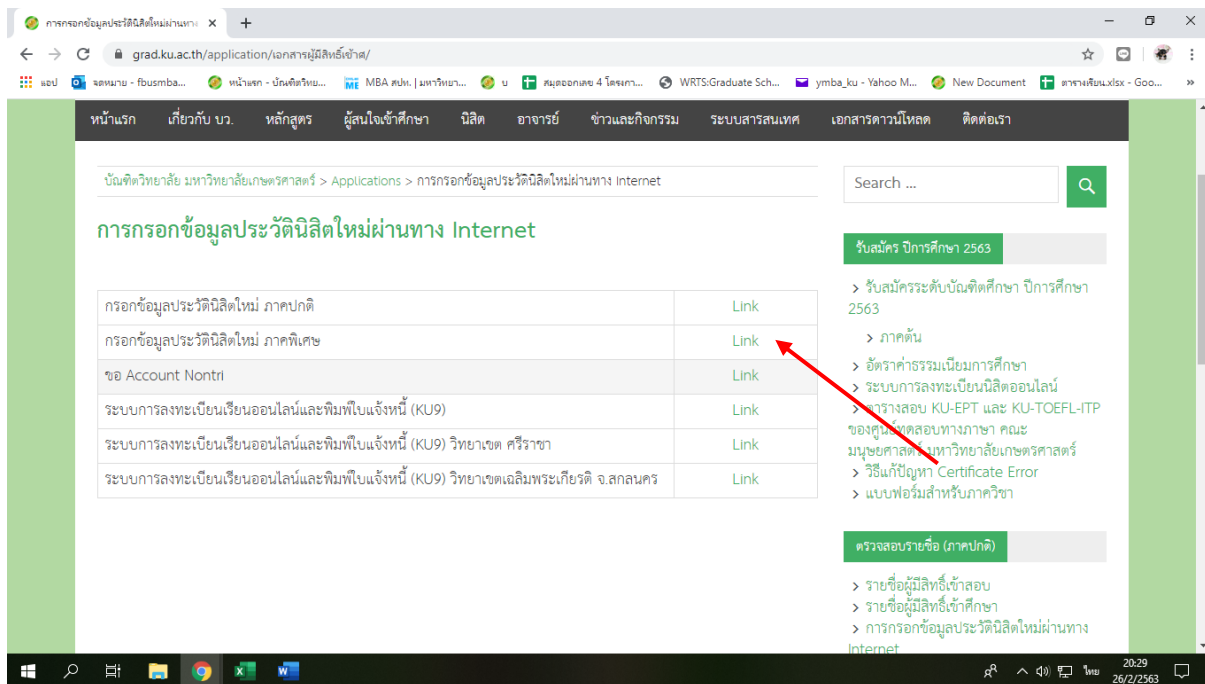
การกรอกข้อมูลประวัตินิสิตใหม่ผ่านทาง ×
+

grad.ku.ac.th/application/เอกสารผู้มีสิทธิ์เข้าศ/

แอป  จดหมาย - fbusmba...  หน้าแรก - บัณฑิตวิทย...  MBA สปท. | มหาวิทยา...  บ  สมุดออกเลข 4 โครงกา...  WRTS:Graduate Sch...  ymba_ku - Yahoo M...  New Document  ตารางเรียน.xlsx - Goo...

หน้าแรก  เกี่ยวกับ บว.  หลักสูตร  ผู้สนใจเข้าศึกษา  นิสิต  อาจารย์  ข่าวและกิจกรรม  ระบบสารสนเทศ  เอกสารดาวน์โหลด  ติดต่อเรา

บัณฑิตวิทยาลัย มหาวิทยาลัยเกษตรศาสตร์ > Applications > การกรอกข้อมูลประวัตินิสิตใหม่ผ่านทาง Internet

การกรอกข้อมูลประวัตินิสิตใหม่ผ่านทาง Internet

| กรอกข้อมูลประวัตินิสิตใหม่ ภาคปกติ | Link |
|---|---|
| กรอกข้อมูลประวัตินิสิตใหม่ ภาคพิเศษ | Link |
| ขอ Account Nontri | Link |
| ระบบการลงทะเบียนเรียนออนไลน์และพิมพ์ใบแจ้งหนี้ (KU9) | Link |
| ระบบการลงทะเบียนเรียนออนไลน์และพิมพ์ใบแจ้งหนี้ (KU9) วิทยาเขต ศรีราชา | Link |
| ระบบการลงทะเบียนเรียนออนไลน์และพิมพ์ใบแจ้งหนี้ (KU9) วิทยาเขตเฉลิมพระเกียรติ จ.สกลนคร | Link |

Search ...

รับสมัคร ปีการศึกษา 2563

> รับสมัครระดับบัณฑิตศึกษา ปีการศึกษา 2563
> ภาคต้น
> อัตราค่าธรรมเนียมการศึกษา
> ระบบการลงทะเบียนนิสิตออนไลน์
> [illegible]ารางสอบ KU-EPT และ KU-TOEFL-ITP ของศูน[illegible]ทดสอบทางภาษา คณะมนุษยศาสตร์ มหาวิทยาลัยเกษตรศาสตร์
> วิธีแก้ปัญหา Certificate Error
> แบบฟอร์มสำหรับภาควิชา

ตรวจสอบรายชื่อ (ภาคปกติ)

> รายชื่อผู้มีสิทธิ์เข้าสอบ
> รายชื่อผู้มีสิทธิ์เข้าศึกษา
> การกรอกข้อมูลประวัตินิสิตใหม่ผ่านทาง Internet

ไทย 20:29 26/2/2563